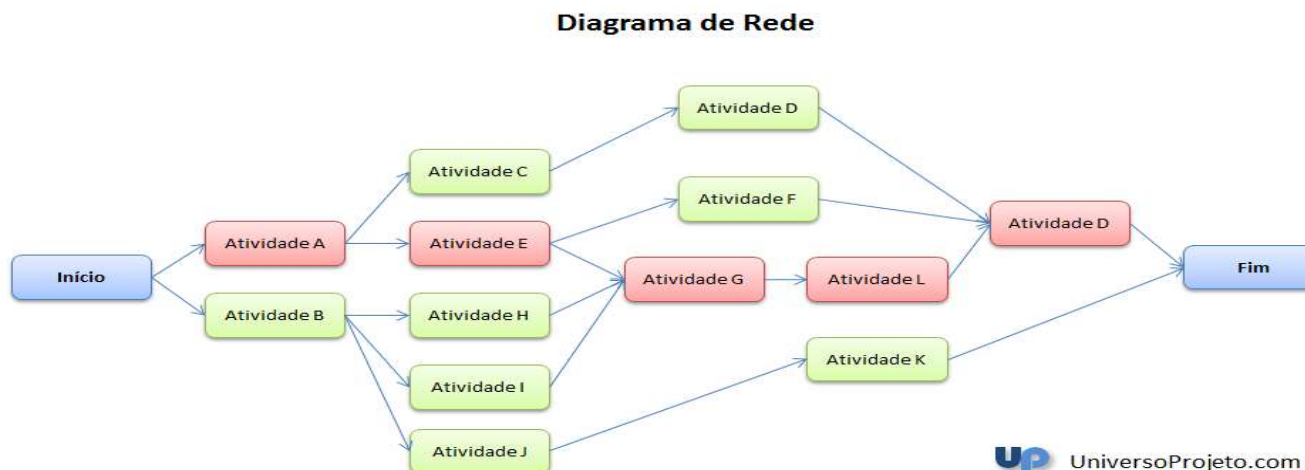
Diagrama de Rede

Início

Atividade A

Atividade B

Atividade C

Atividade E

Atividade H

Atividade I

Atividade J

Atividade D

Atividade F

Atividade G

Atividade L

Atividade K

Atividade D

Fim

UP UniversoProjeto.com